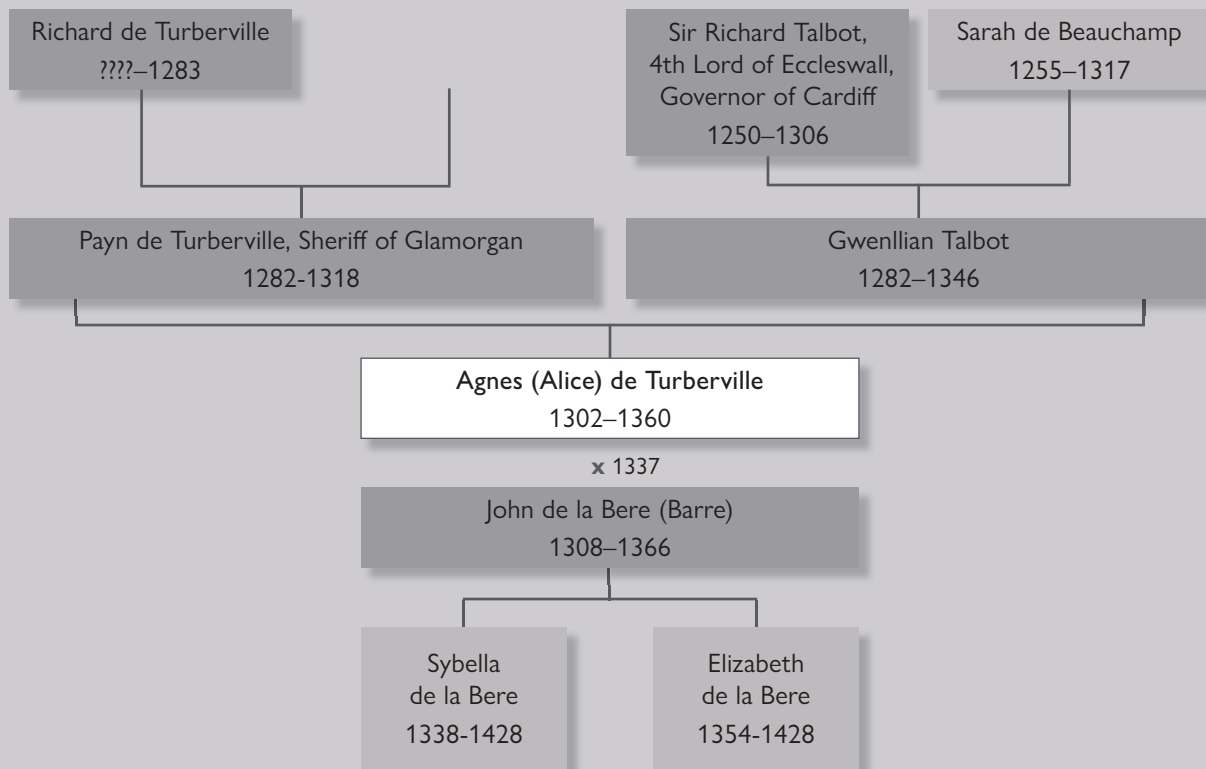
Richard de Turberville
????–1283

Sir Richard Talbot,
4th Lord of Eccleswall,
Governor of Cardiff
1250–1306

Sarah de Beauchamp
1255–1317

Payn de Turberville, Sheriff of Glamorgan
1282-1318

Gwenllian Talbot
1282–1346

Agnes (Alice) de Turberville
1302–1360

x 1337

John de la Bere (Barre)
1308–1366

Sybella
de la Bere
1338-1428

Elizabeth
de la Bere
1354-1428